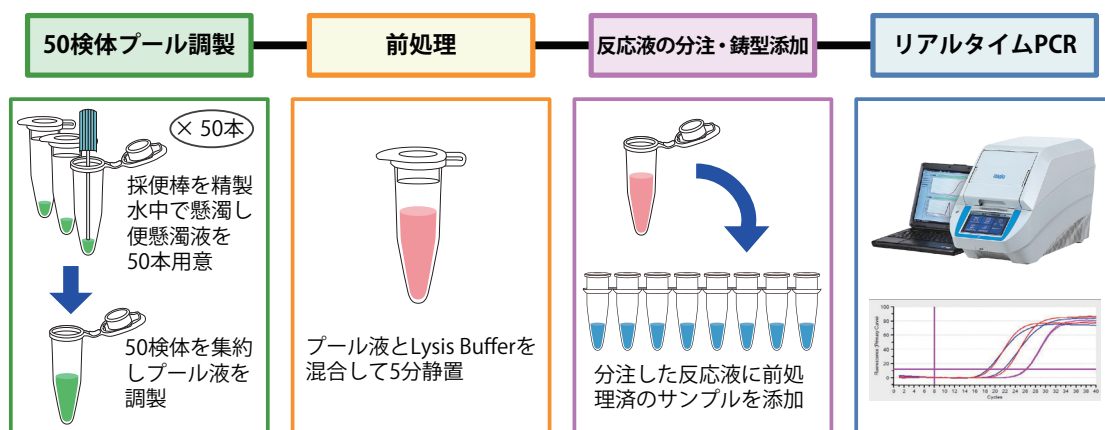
50検体プール調製

前処理

反応液の分注・鋳型添加

リアルタイムPCR

× 50本

採便棒を精製水中で懸濁し便懸濁液を50本用意

50検体を集約しプール液を調製

プール液とLysis Bufferを混合して5分静置

分注した反応液に前処理済のサンプルを添加

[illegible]

Cycles